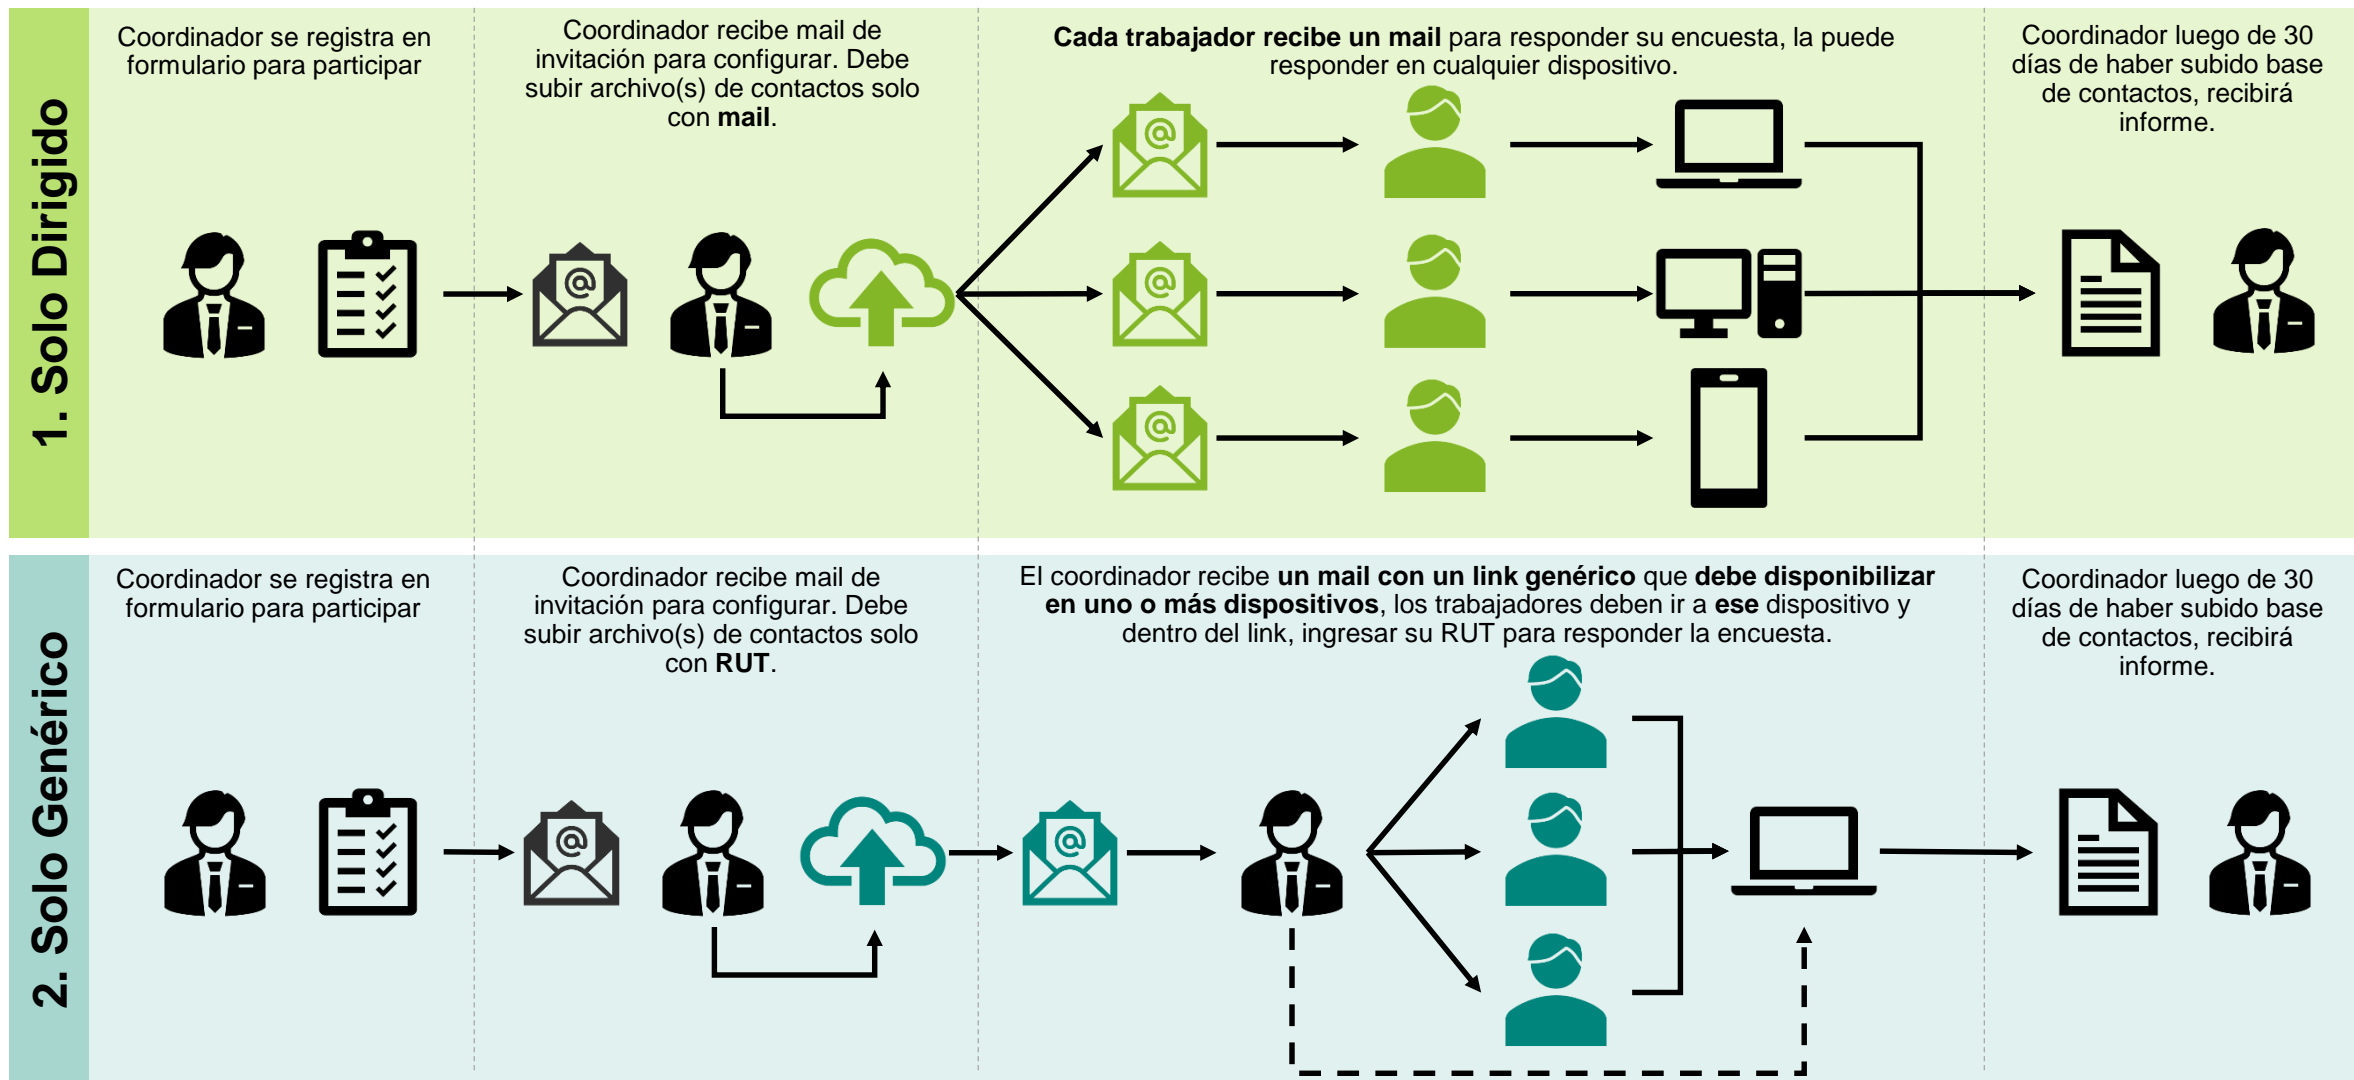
1. Solo Dirigido

Coordinador se registra en formulario para participar

Coordinador recibe mail de invitación para configurar. Debe subir archivo(s) de contactos solo con **mail**.

**Cada trabajador recibe un mail** para responder su encuesta, la puede responder en cualquier dispositivo.

Coordinador luego de 30 días de haber subido base de contactos, recibirá informe.

2. Solo Genérico

Coordinador se registra en formulario para participar

Coordinador recibe mail de invitación para configurar. Debe subir archivo(s) de contactos solo con **RUT**.

El coordinador recibe **un mail con un link genérico** que **debe disponibilizar en uno o más dispositivos**, los trabajadores deben ir a **ese** dispositivo y dentro del link, ingresar su RUT para responder la encuesta.

Coordinador luego de 30 días de haber subido base de contactos, recibirá informe.